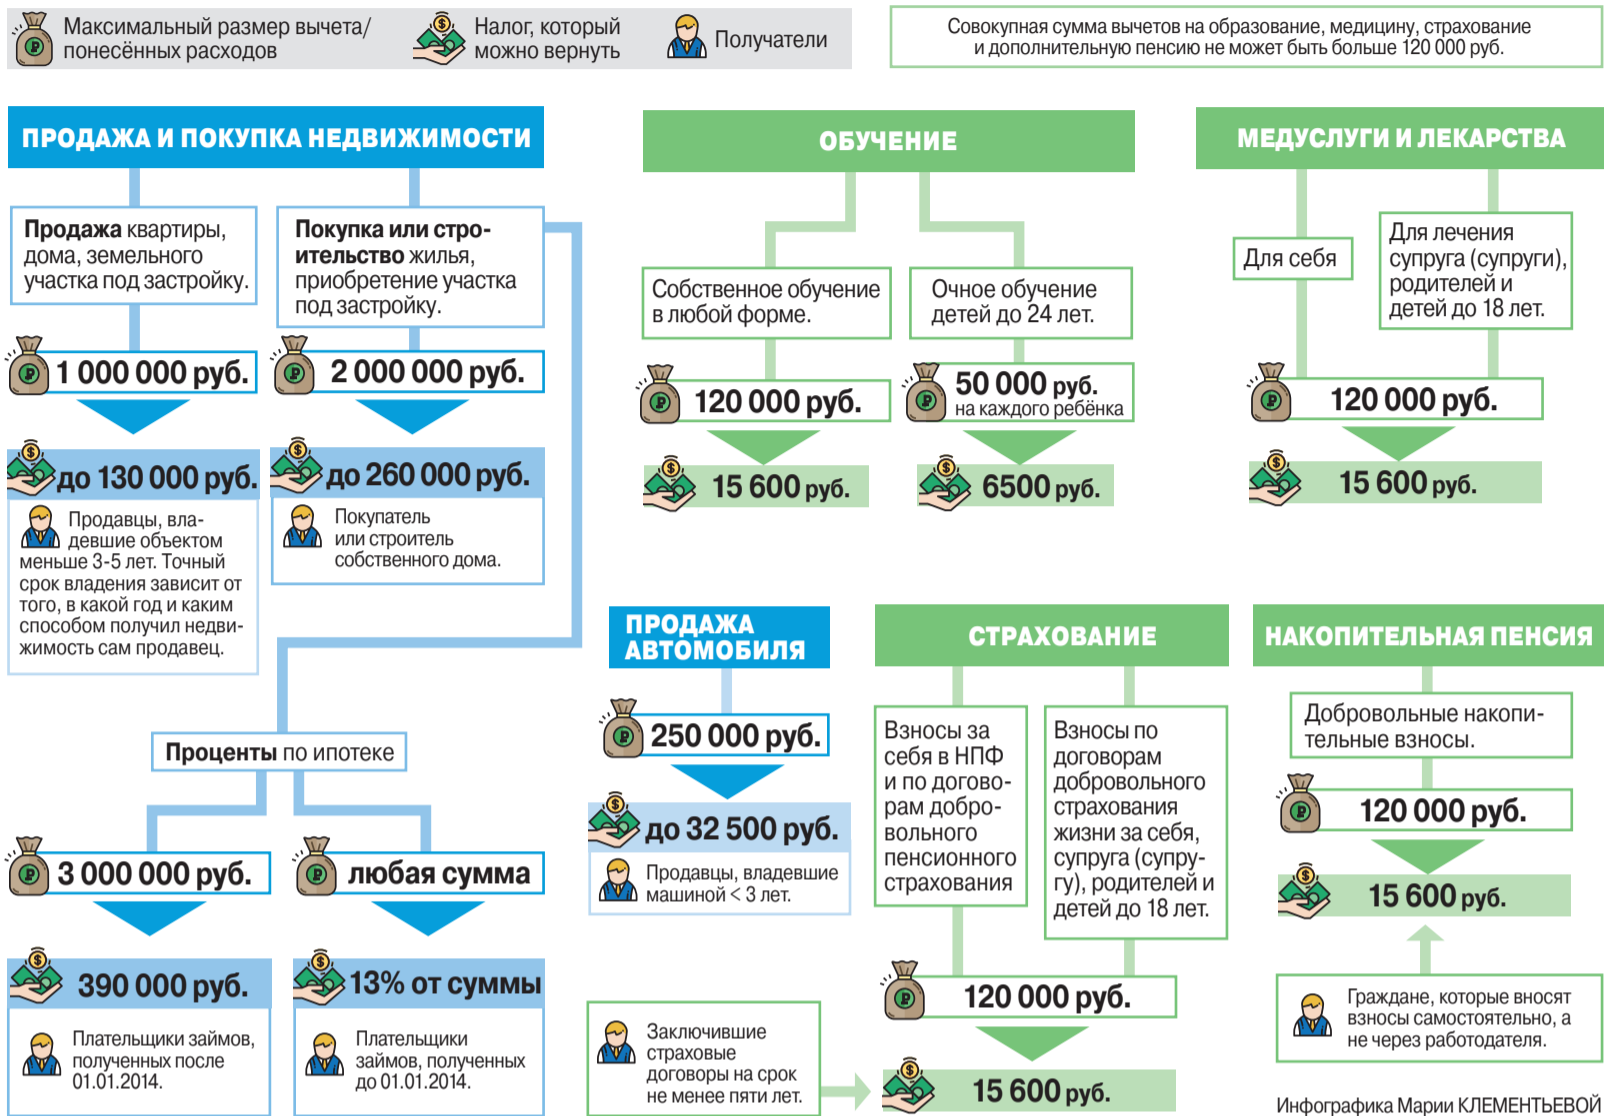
Максимальный размер вычета/ понесённых расходов

Налог, который можно вернуть

Получатели

Совокупная сумма вычетов на образование, медицину, страхование и дополнительную пенсию не может быть больше 120 000 руб.

ПРОДАЖА И ПОКУПКА НЕДВИЖИМОСТИ

Продажа квартиры, дома, земельного участка под застройку.

1 000 000 руб.

до 130 000 руб.

Продавцы, владевшие объектом меньше 3-5 лет. Точный срок владения зависит от того, в какой год и каким способом получил недвижимость сам продавец.

Покупка или строительство жилья, приобретение участка под застройку.

2 000 000 руб.

до 260 000 руб.

Покупатель или строитель собственного дома.

Проценты по ипотеке

3 000 000 руб.

390 000 руб.

Плательщики займов, полученных после 01.01.2014.

любая сумма

13% от суммы

Плательщики займов, полученных до 01.01.2014.

ОБУЧЕНИЕ

Собственное обучение в любой форме.

120 000 руб.

15 600 руб.

Очное обучение детей до 24 лет.

50 000 руб. на каждого ребёнка

6500 руб.

МЕДУСЛУГИ И ЛЕКАРСТВА

Для себя

Для лечения супруга (супруги), родителей и детей до 18 лет.

120 000 руб.

15 600 руб.

ПРОДАЖА АВТОМОБИЛЯ

250 000 руб.

до 32 500 руб.

Продавцы, владевшие машиной < 3 лет.

СТРАХОВАНИЕ

Взносы за себя в НПФ и по договорам добровольного пенсионного страхования

Взносы по договорам добровольного страхования жизни за себя, супруга (супругу), родителей и детей до 18 лет.

120 000 руб.

15 600 руб.

Заключившие страховые договоры на срок не менее пяти лет.

НАКОПИТЕЛЬНАЯ ПЕНСИЯ

Добровольные накопительные взносы.

120 000 руб.

15 600 руб.

Граждане, которые вносят взносы самостоятельно, а не через работодателя.

Инфографика Марии КЛЕМЕНТЬЕВОЙ